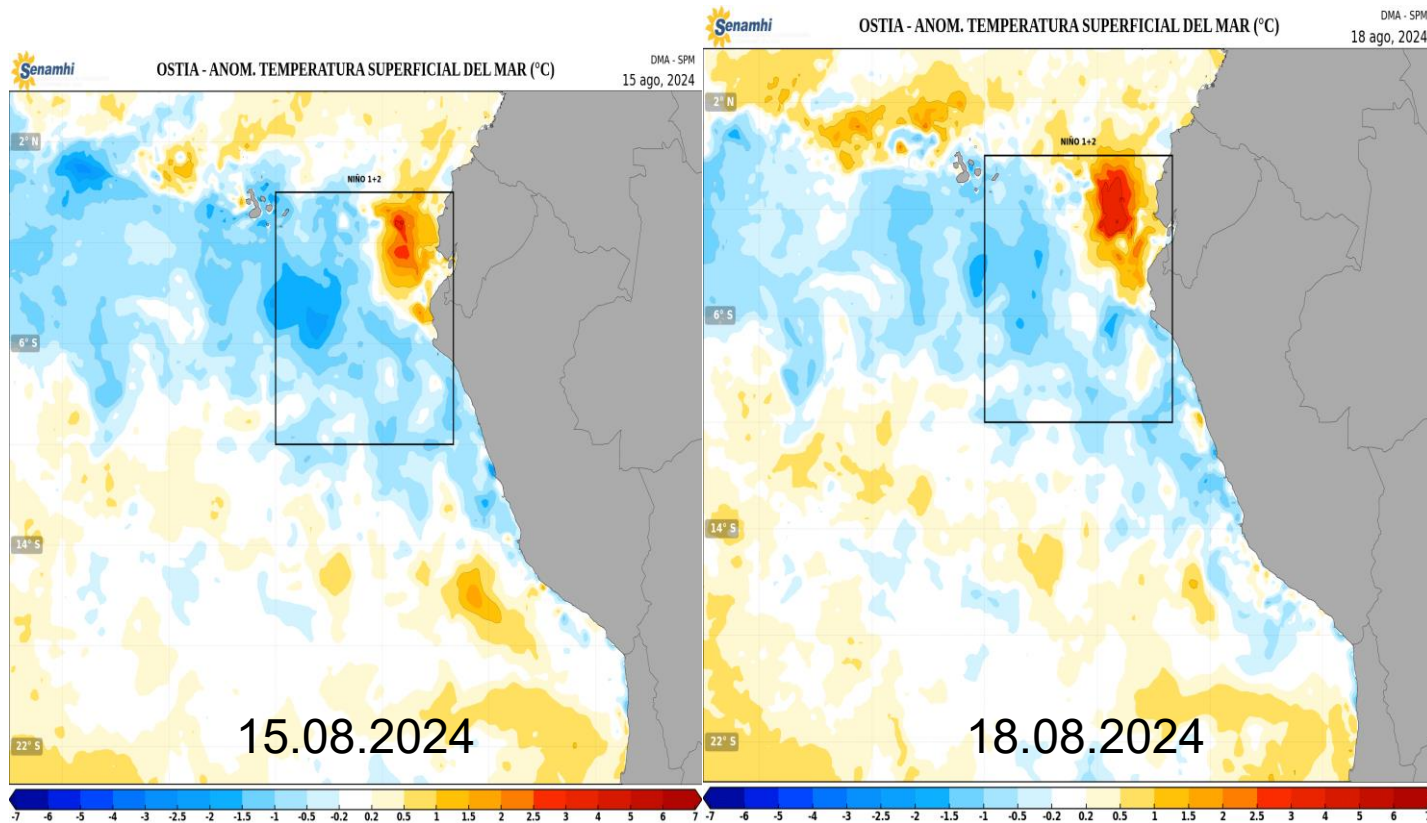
Senamhi
OSTIA - ANOM. TEMPERATURA SUPERFICIAL DEL MAR (°C)
DMA - SPM
15 ago, 2024

2° N
NIÑO 1+2
6° S
14° S
22° S

15.08.2024

-7 -6 -5 -4 -3 -2.5 -2 -1.5 -1 -0.5 -0.2 0.2 0.5 1 1.5 2 2.5 3 4 5 6 7

Senamhi
OSTIA - ANOM. TEMPERATURA SUPERFICIAL DEL MAR (°C)
DMA - SPM
18 ago, 2024

2° N
NIÑO 1+2
6° S
14° S
22° S

18.08.2024

-7 -6 -5 -4 -3 -2.5 -2 -1.5 -1 -0.5 -0.2 0.2 0.5 1 1.5 2 2.5 3 4 5 6 7